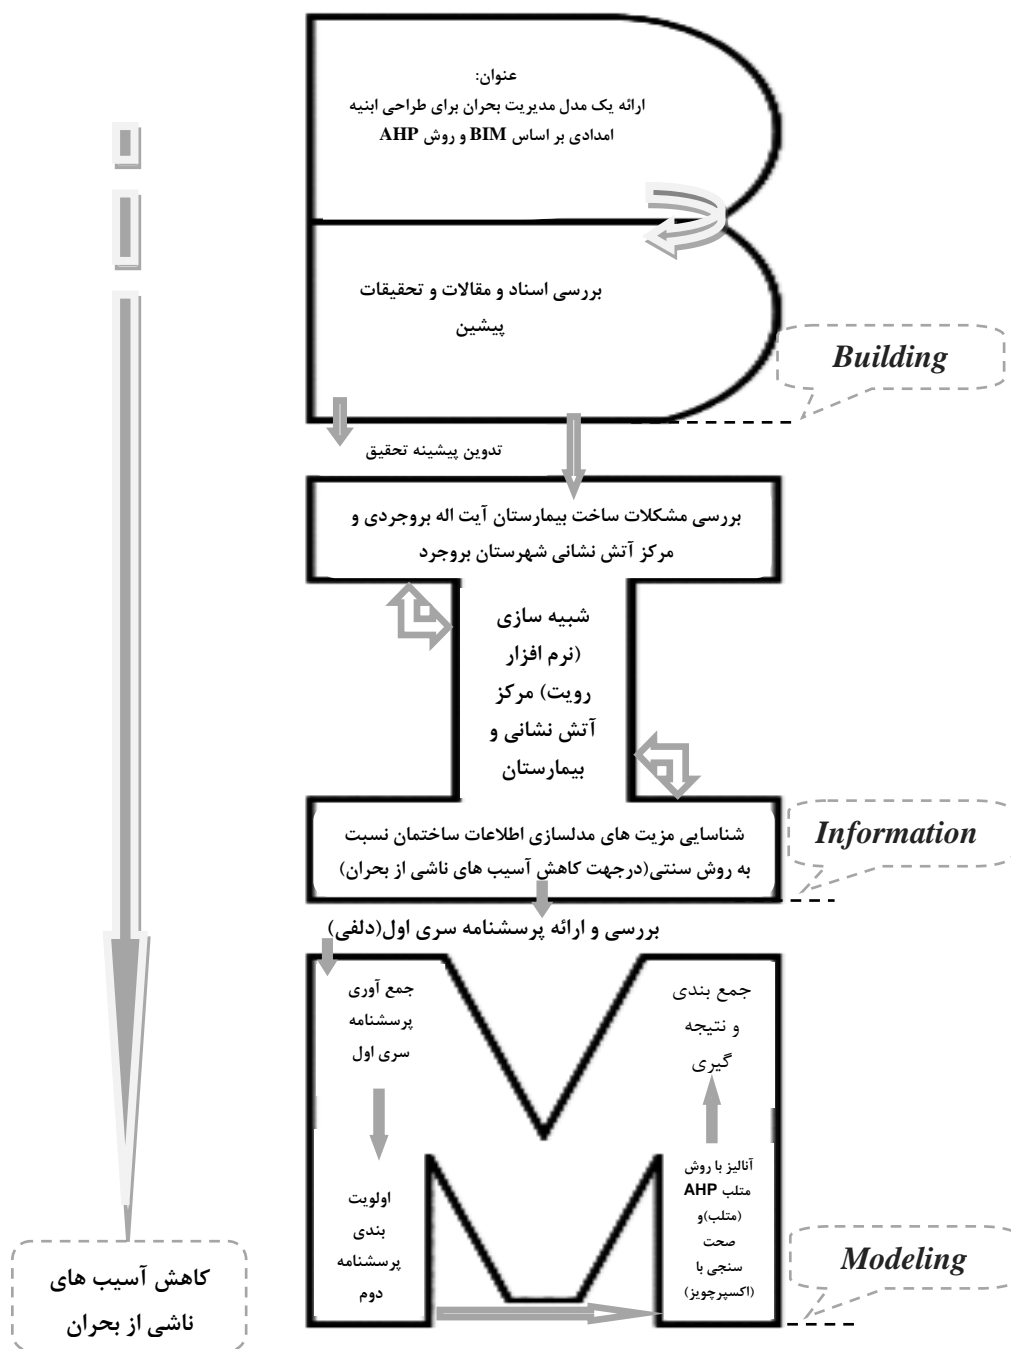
عنوان:
ارائه یک مدل مدیریت بحران برای طراحی ابنیه امدادی بر اساس BIM و روش AHP

بررسی اسناد و مقالات و تحقیقات پیشین

Building

تدوین پیشینه تحقیق

بررسی مشکلات ساخت بیمارستان آیت اله بروجردی و مرکز آتش نشانی شهرستان بروجرد

شبیه سازی (نرم افزار رویت) مرکز آتش نشانی و بیمارستان

شناسایی مزیت های مدلسازی اطلاعات ساختمان نسبت به روش سنتی(درجهت کاهش آسیب های ناشی از بحران)

Information

بررسی و ارائه پرسشنامه سری اول(دلفی)

جمع آوری پرسشنامه سری اول

جمع بندی و نتیجه گیری

اولویت بندی پرسشنامه دوم

آنالیز با روش متلب AHP (متلب)و صحت سنجی با (اکسپرچویز)

Modeling

کاهش آسیب های ناشی از بحران